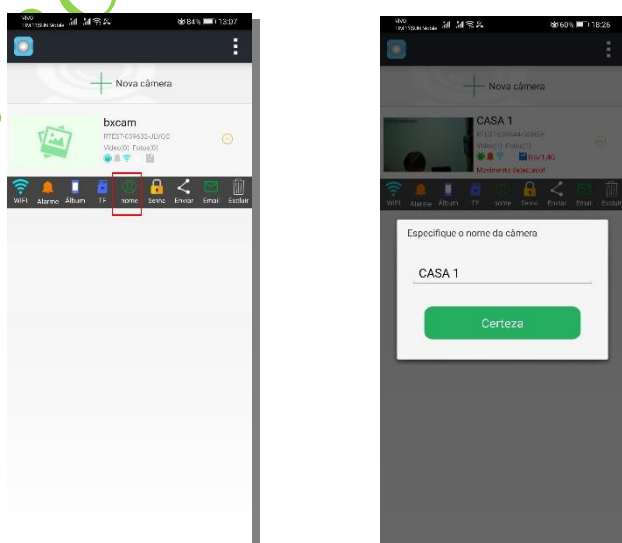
84% 13:07

Nova câmera

bxcam
RTEST-039632-JDYGC
Vídeo(0) Fotos(0)

WiFi Alarme Álbum TF nome Senha Enviar Email Excluir

60% 18:26

Nova câmera

CASA 1
RTEST-039644-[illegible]
Vídeo(1) Fotos(1)
0.6/1.4G
Movimento detectado!

WiFi Alarme Álbum TF nome Senha Enviar Email Excluir

Especifique o nome da câmera

CASA 1

Certeza